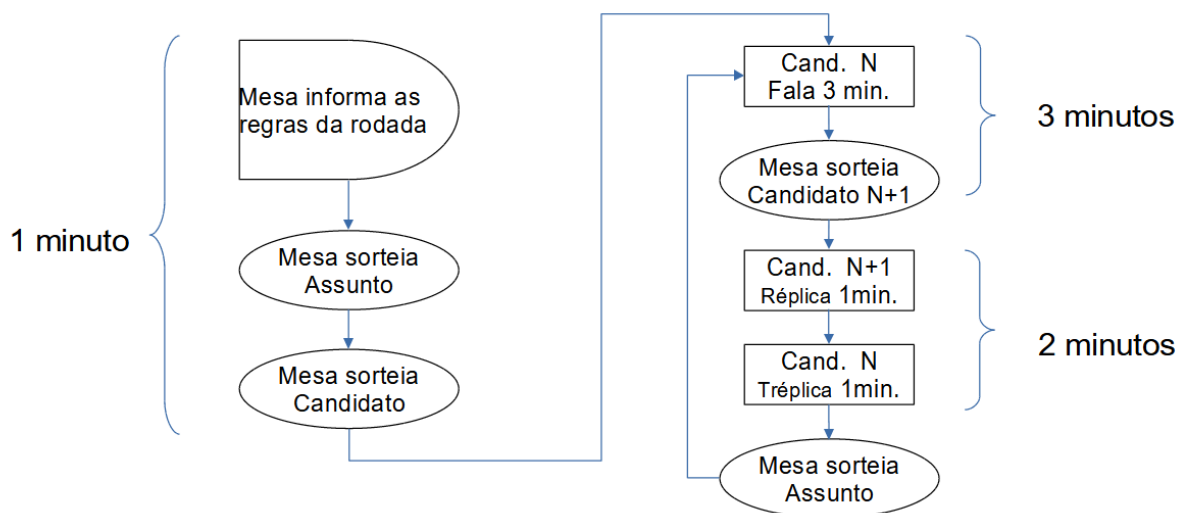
1 minuto

Mesa informa as regras da rodada

Mesa sorteia Assunto

Mesa sorteia Candidato

Cand. N Fala 3 min.

Mesa sorteia Candidato N+1

3 minutos

Cand. N+1 Réplica 1min.

Cand. N Tréplica 1min.

2 minutos

Mesa sorteia Assunto